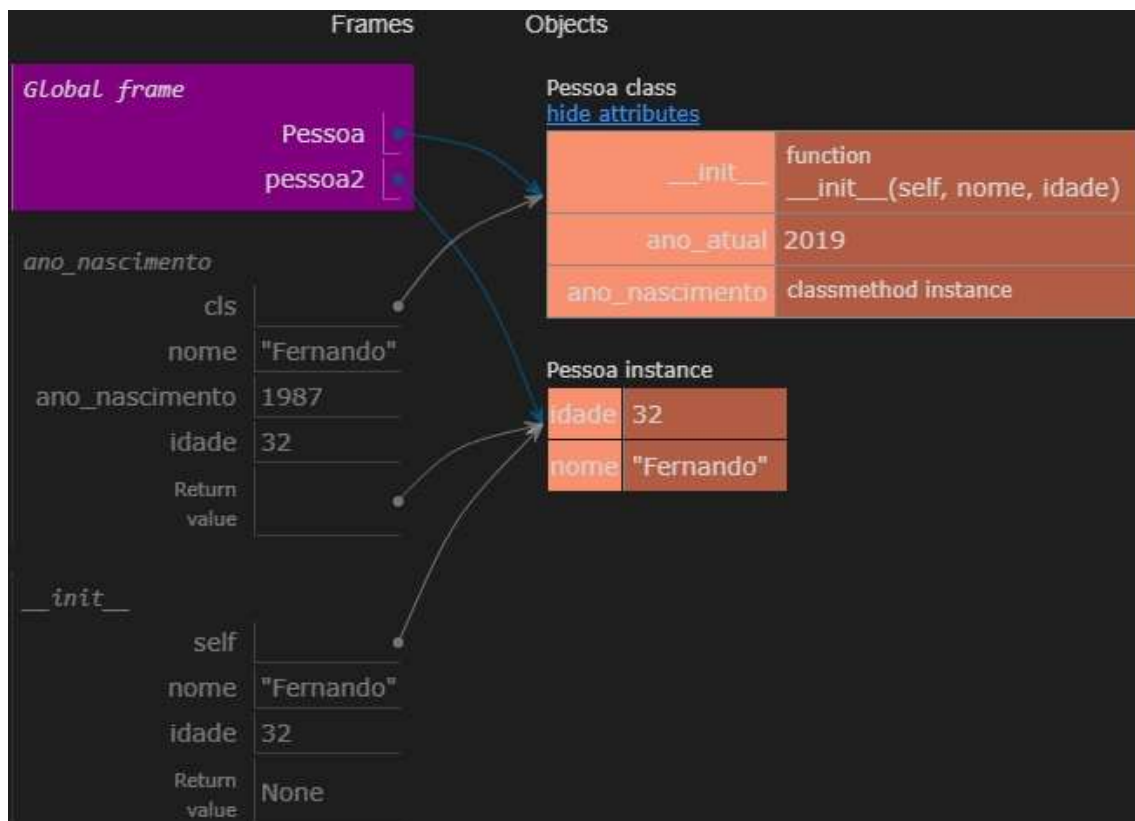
Frames

Objects

Global frame

Pessoa

pessoa2

ano_nascimento

cls

nome "Fernando"

ano_nascimento 1987

idade 32

Return value

__init__

self

nome "Fernando"

idade 32

Return value None

Pessoa class
hide attributes

| | |
|---|---|
| __init__ | function __init__(self, nome, idade) |
| ano_atual | 2019 |
| ano_nascimento | classmethod instance |

Pessoa instance

| | |
|---|---|
| idade | 32 |
| nome | "Fernando" |